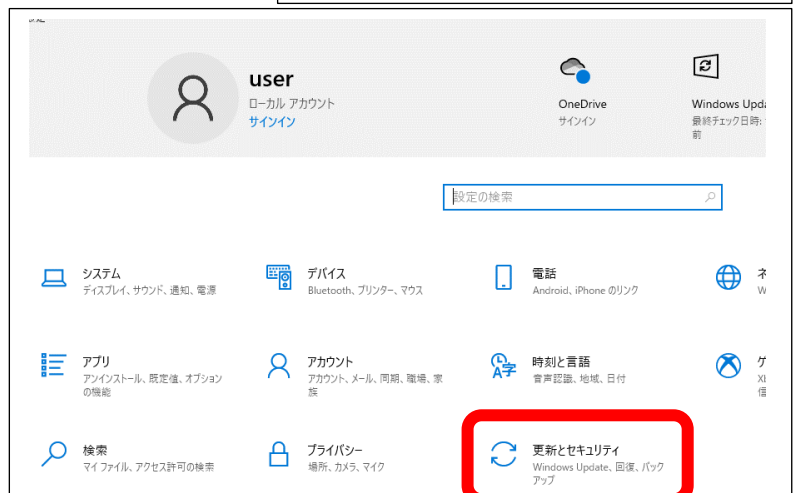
user
ローカル アカウント
サインイン

OneDrive
サインイン

Windows Upda
最終チェック日時: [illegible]
前

設定の検索

システム
ディスプレイ、サウンド、通知、電源

デバイス
Bluetooth、プリンター、マウス

電話
Android、iPhone のリンク

ネ
W

アプリ
アンインストール、既定値、オプションの機能

アカウント
アカウント、メール、同期、職場、家族

時刻と言語
音声認識、地域、日付

ゲ
Xb

検索
マイ ファイル、アクセス許可の検索

プライバシー
場所、カメラ、マイク

更新とセキュリティ
Windows Update、回復、バックアップ